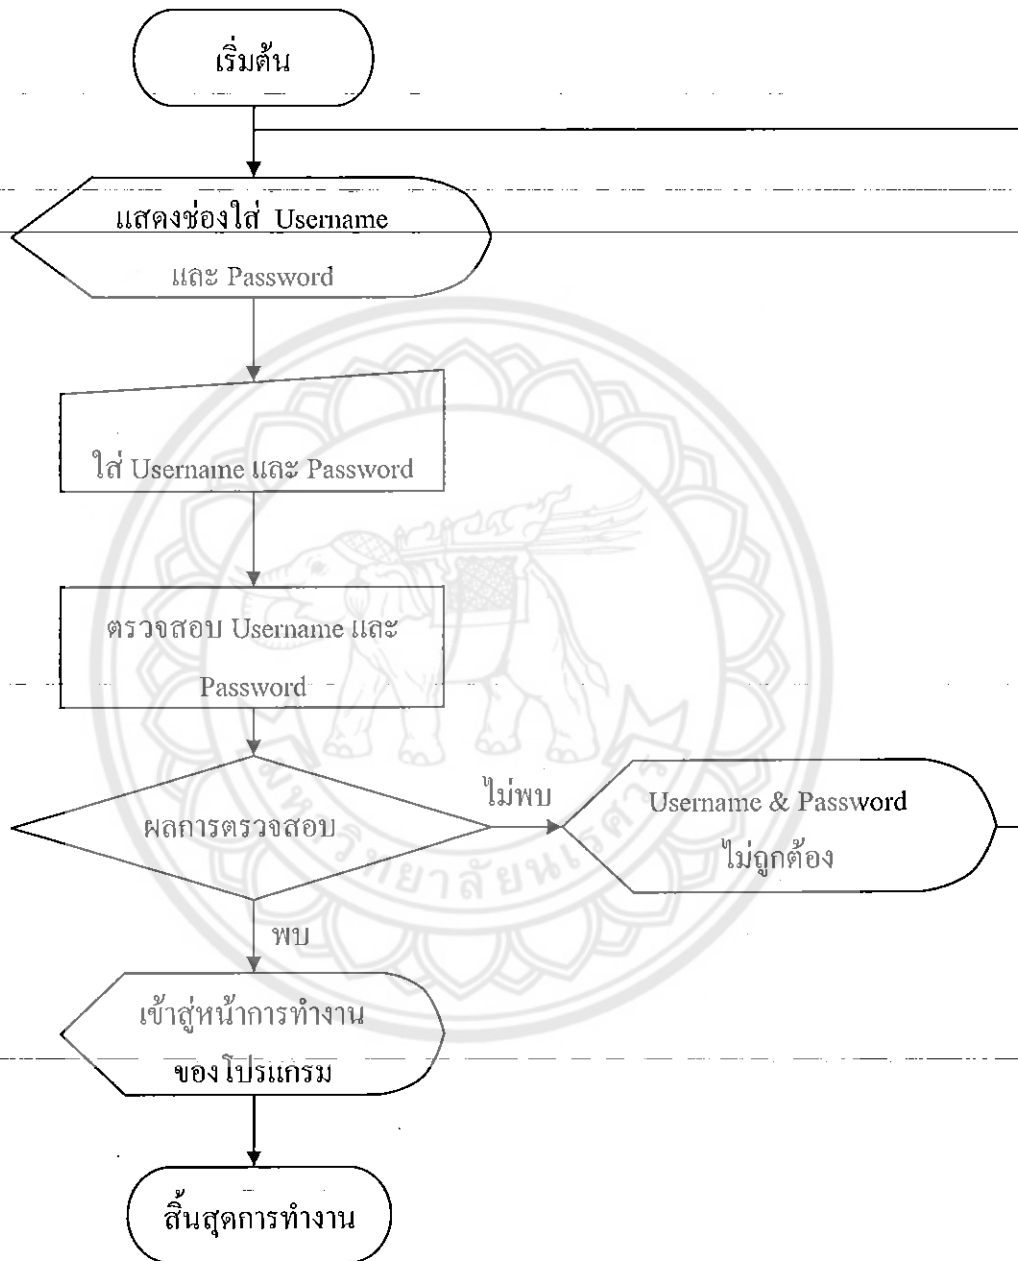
เริ่มต้น

แสดงช่องใส่ Username และ Password

ใส่ Username และ Password

ตรวจสอบ Username และ Password

ผลการตรวจสอบ

ไม่พบ

Username & Password ไม่ถูกต้อง

พบ

เข้าสู่หน้าการทำงานของโปรแกรม

สิ้นสุดการทำงาน

มหาวิทยาลัยนเรศวร